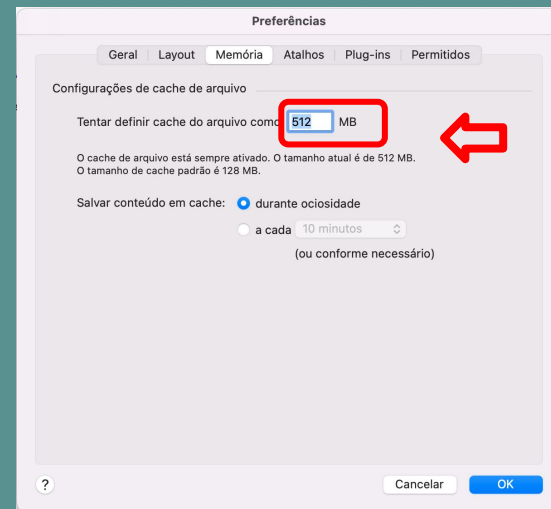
Preferências

Geral | Layout | Memória | Atalhos | Plug-ins | Permitidos

Configurações de cache de arquivo

Tentar definir cache do arquivo como 512 MB

O cache de arquivo está sempre ativado. O tamanho atual é de 512 MB.
O tamanho de cache padrão é 128 MB.

Salvar conteúdo em cache: durante ociosidade
a cada 10 minutos
(ou conforme necessário)

?

Cancelar

OK